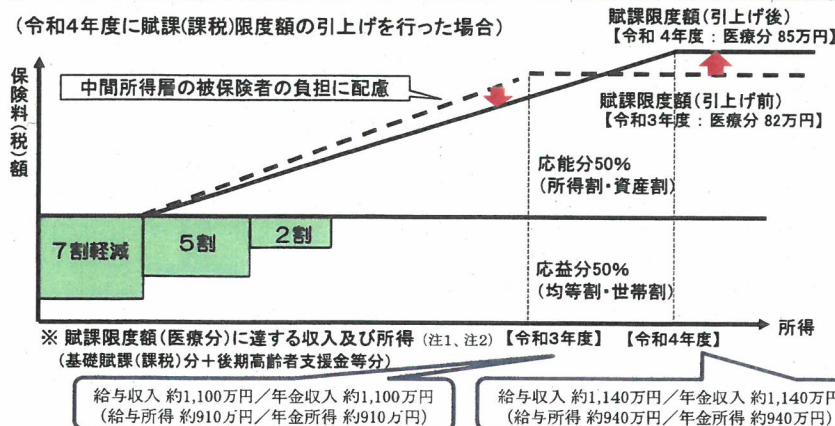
（令和4年度に賦課(課税)限度額の引上げを行った場合）

賦課限度額（引上げ後）
【令和 4年度：医療分 85万円】

保険料（税）額

中間所得層の被保険者の負担に配慮

賦課限度額（引上げ前）
【令和3年度：医療分 82万円】

応能分50%
（所得割・資産割）

7割軽減

5割

2割

応益分50%
（均等割・世帯割）

所得

※ 賦課限度額（医療分）に達する収入及び所得（注1、注2）【令和3年度】【令和4年度】
（基礎賦課(課税)分＋後期高齢者支援金等分）

給与収入 約1,100万円／年金収入 約1,100万円
（給与所得 約910万円／年金所得 約910万円）

給与収入 約1,140万円／年金収入 約1,140万円
（給与所得 約940万円／年金所得 約940万円）